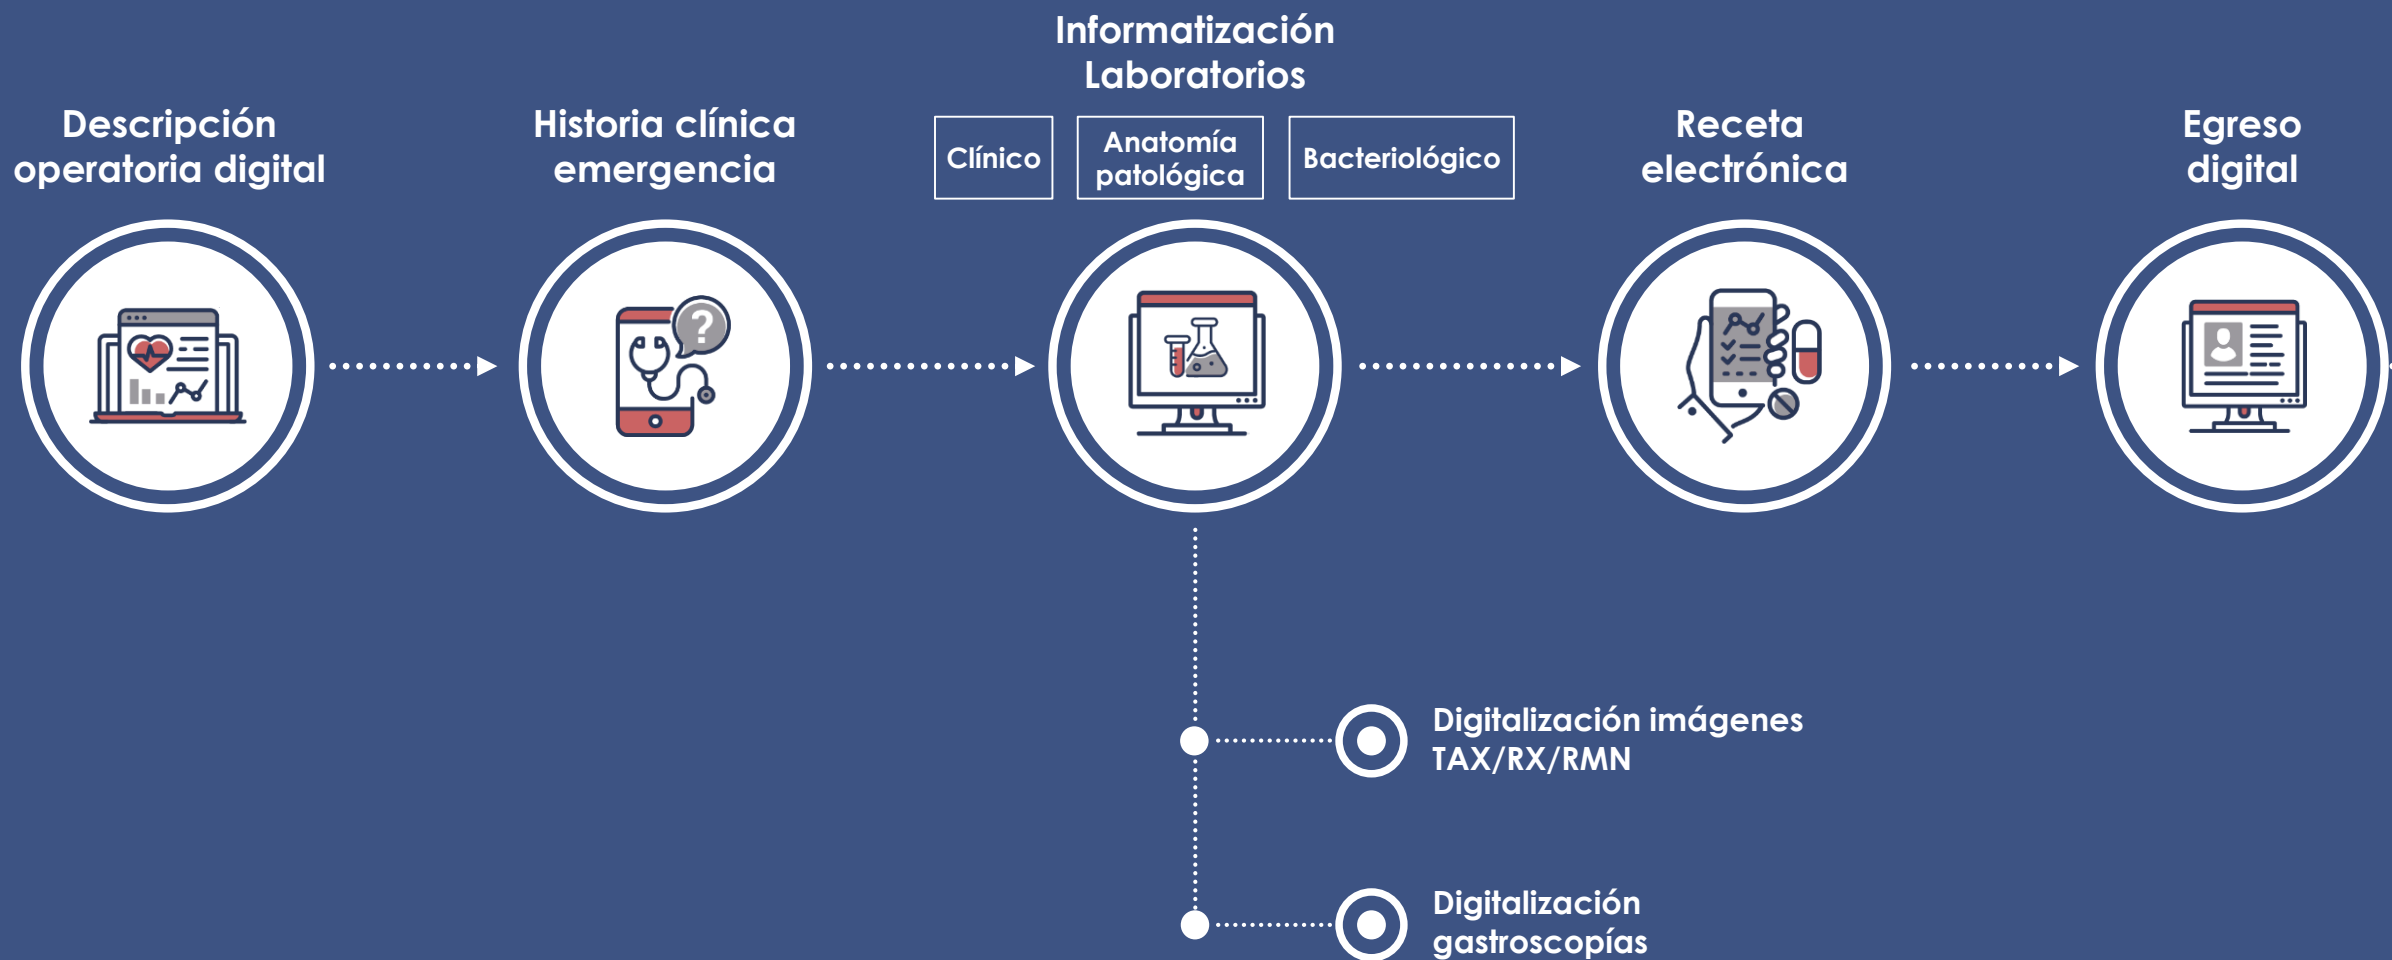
Descripción operatoria digital

Historia clínica emergencia

Informatización Laboratorios

Clínico

Anatomía patológica

Bacteriológico

Receta electrónica

Egreso digital

Digitalización imágenes TAX/RX/RMN

Digitalización gastroscopías